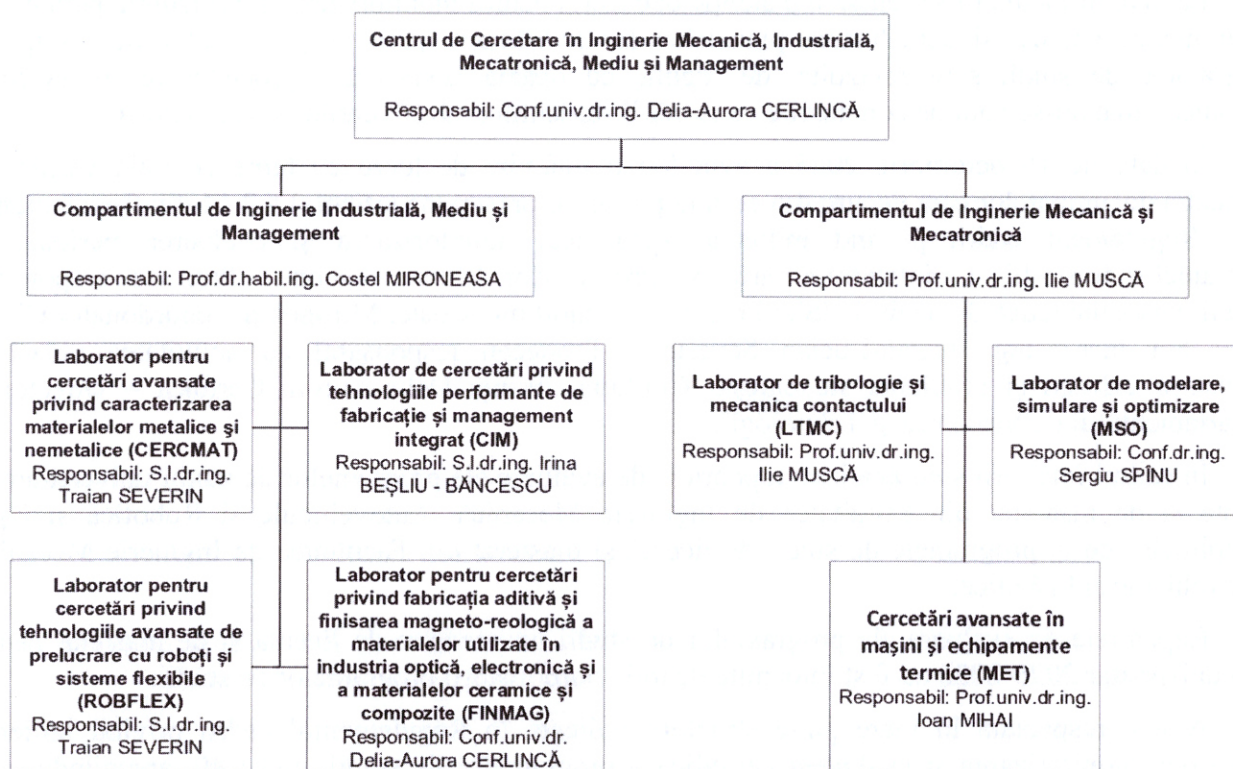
Centrul de Cercetare în Inginerie Mecanică, Industrială, Mecatronică, Mediu și Management

Responsabil: Conf.univ.dr.ing. Delia-Aurora CERLINCĂ

Compartimentul de Inginerie Industrială, Mediu și Management

Responsabil: Prof.dr.habil.ing. Costel MIRONEASA

Laborator pentru cercetări avansate privind caracterizarea materialelor metalice şi nemetalice (CERCMAT)
Responsabil: S.l.dr.ing. Traian SEVERIN

Laborator de cercetări privind tehnologiile performante de fabricație și management integrat (CIM)
Responsabil: S.l.dr.ing. Irina BEŞLIU - BĂNCESCU

Laborator pentru cercetări privind tehnologiile avansate de prelucrare cu roboți și sisteme flexibile (ROBFLEX)
Responsabil: S.l.dr.ing. Traian SEVERIN

Laborator pentru cercetări privind fabricația aditivă și finisarea magneto-reologică a materialelor utilizate în industria optică, electronică și a materialelor ceramice și compozite (FINMAG)
Responsabil: Conf.univ.dr. Delia-Aurora CERLINCĂ

Compartimentul de Inginerie Mecanică și Mecatronică

Responsabil: Prof.univ.dr.ing. Ilie MUSCĂ

Laborator de tribologie și mecanica contactului (LTMC)
Responsabil: Prof.univ.dr.ing. Ilie MUSCĂ

Laborator de modelare, simulare și optimizare (MSO)
Responsabil: Conf.dr.ing. Sergiu SPÎNU

Cercetări avansate în mașini și echipamente termice (MET)
Responsabil: Prof.univ.dr.ing. Ioan MIHAI